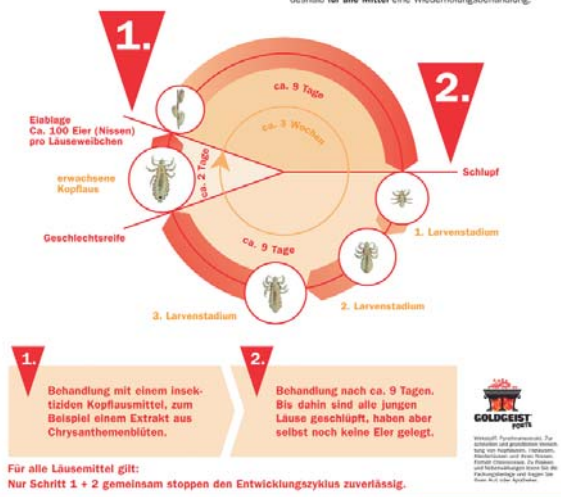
deshalb für alle Mittel eine Wiederholungsbehandlung.

1.

2.

ca. 9 Tage

ca. 3 Wochen

Eiablage
Ca. 100 Eier (Nissen)
pro Läuseweibchen

erwachsene
Kopflaus

ca. 2 Tage

Schlupf

Geschlechtsreife

1. Larvenstadium

ca. 9 Tage

2. Larvenstadium

3. Larvenstadium

1.

Behandlung mit einem insektiziden Kopflausmittel, zum Beispiel einem Extrakt aus Chrysanthemenblüten.

2.

Behandlung nach ca. 9 Tagen. Bis dahin sind alle jungen Läuse geschlüpft, haben aber selbst noch keine Eier gelegt.

GOLDGEIST forte

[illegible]

Für alle Läusemittel gilt:
Nur Schritt 1 + 2 gemeinsam stoppen den Entwicklungszyklus zuverlässig.